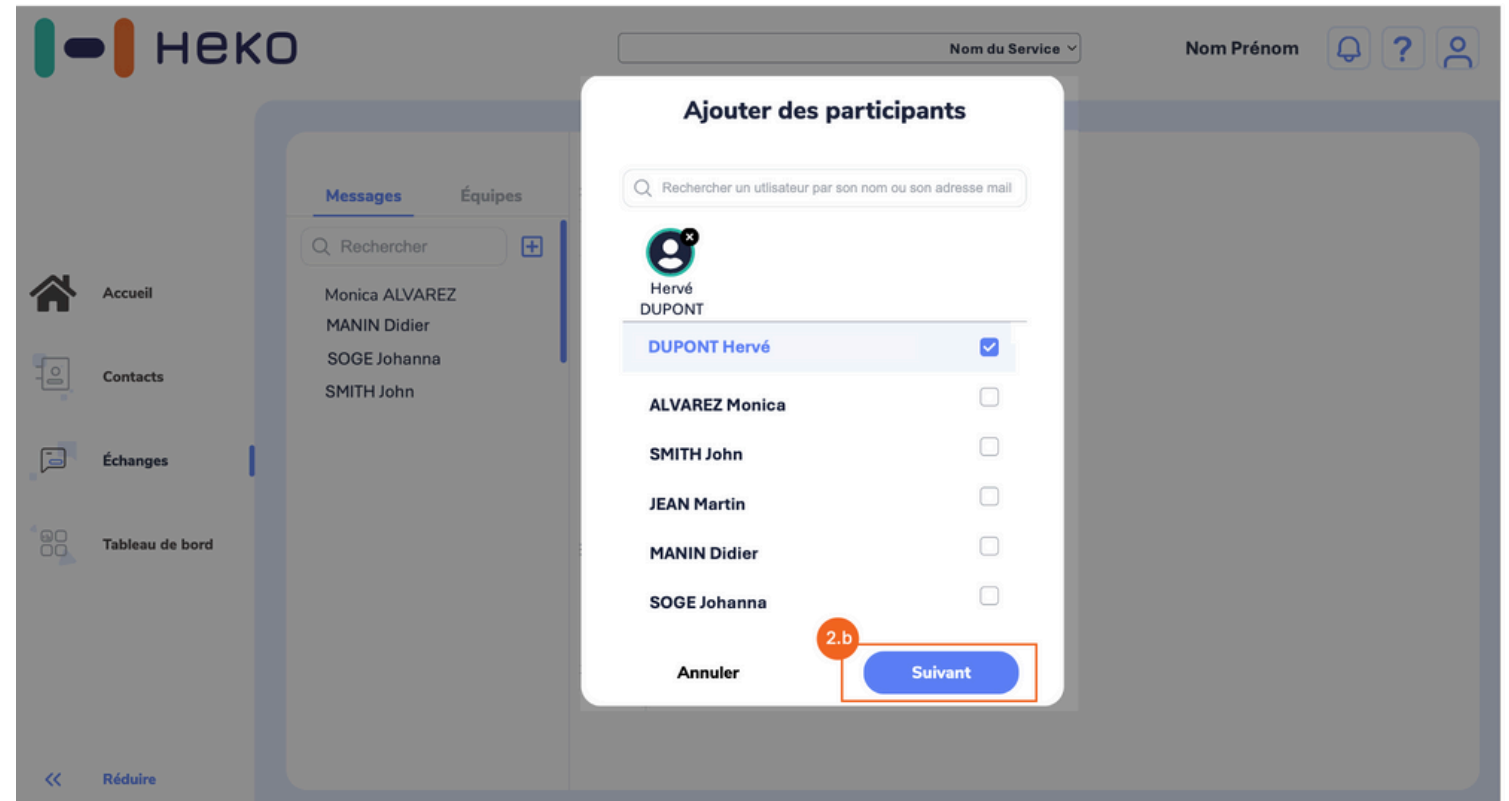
HeKO

Nom du Service

Nom Prénom

?

Accueil

Contacts

Échanges

Tableau de bord

Réduire

Messages

Équipes

Rechercher

Monica ALVAREZ
MANIN Didier
SOGE Johanna
SMITH John

Ajouter des participants

Rechercher un utlisateur par son nom ou son adresse mail

Hervé DUPONT

DUPONT Hervé

ALVAREZ Monica

SMITH John

JEAN Martin

MANIN Didier

SOGE Johanna

2.b

Annuler

Suivant